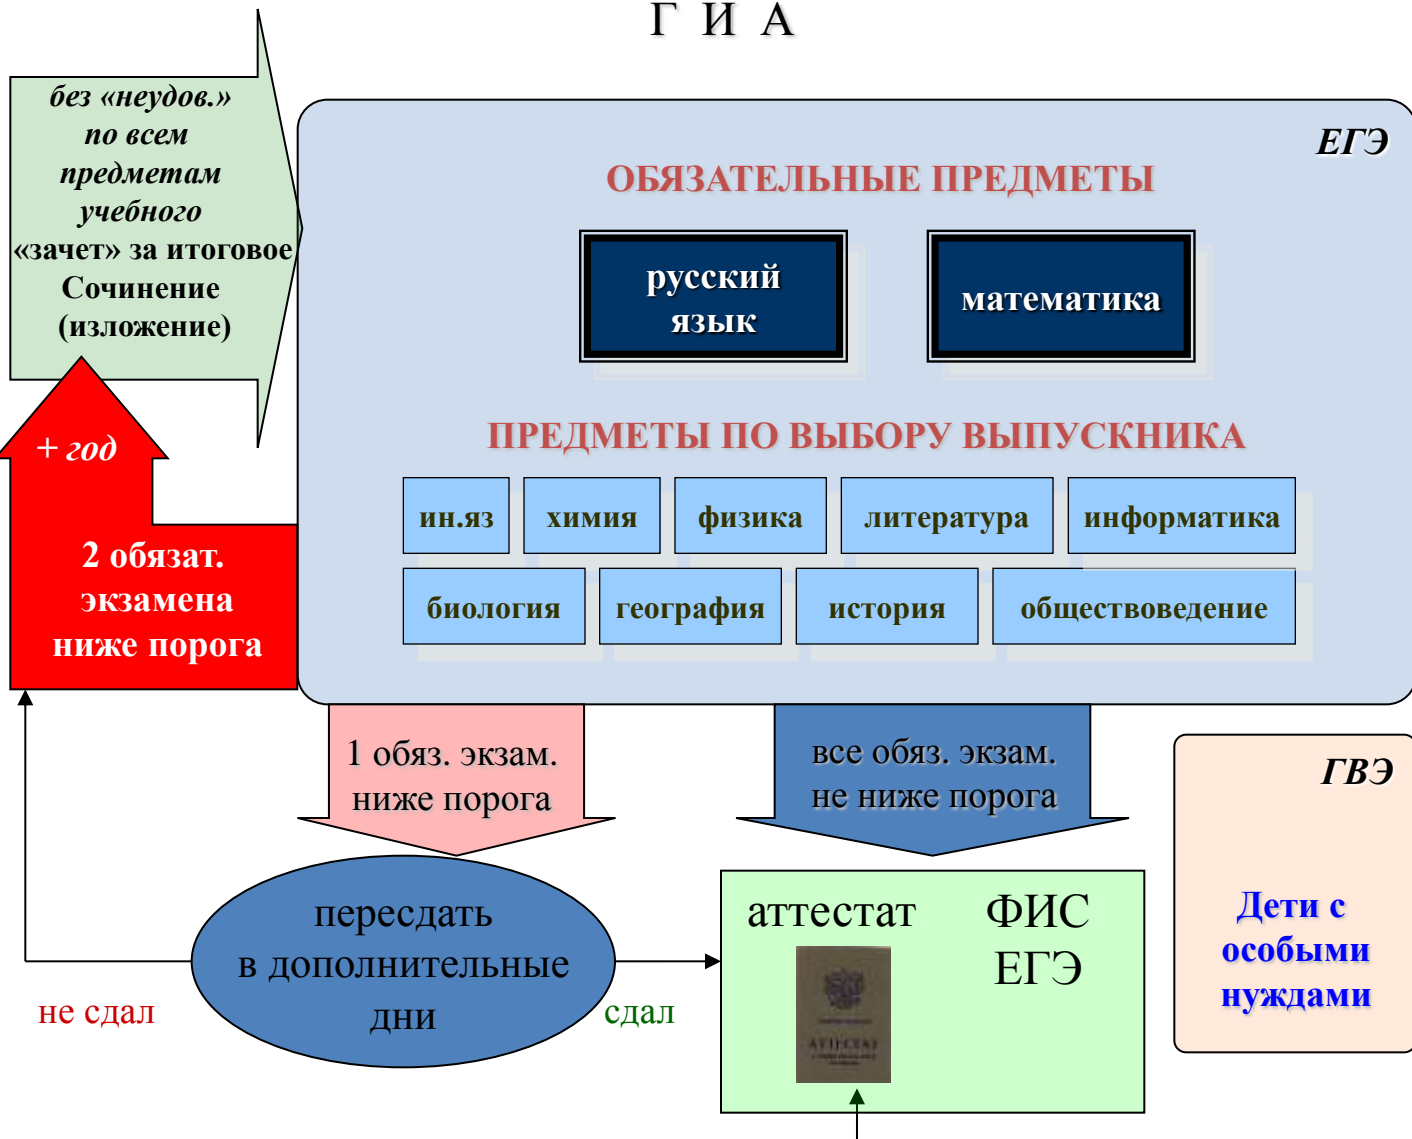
Г И А

без «неудов.» по всем предметам учебного «зачет» за итоговое Сочинение (изложение)

+ год

2 обязат. экзамена ниже порога

ЕГЭ

ОБЯЗАТЕЛЬНЫЕ ПРЕДМЕТЫ

русский язык

математика

ПРЕДМЕТЫ ПО ВЫБОРУ ВЫПУСКНИКА

ин.яз

химия

физика

литература

информатика

биология

география

история

обществоведение

1 обяз. экзам. ниже порога

все обяз. экзам. не ниже порога

ГВЭ

пересдать в дополнительные дни

не сдал

сдал

аттестат

ФИС ЕГЭ

АТТЕСТАТ

Дети с особыми нуждами